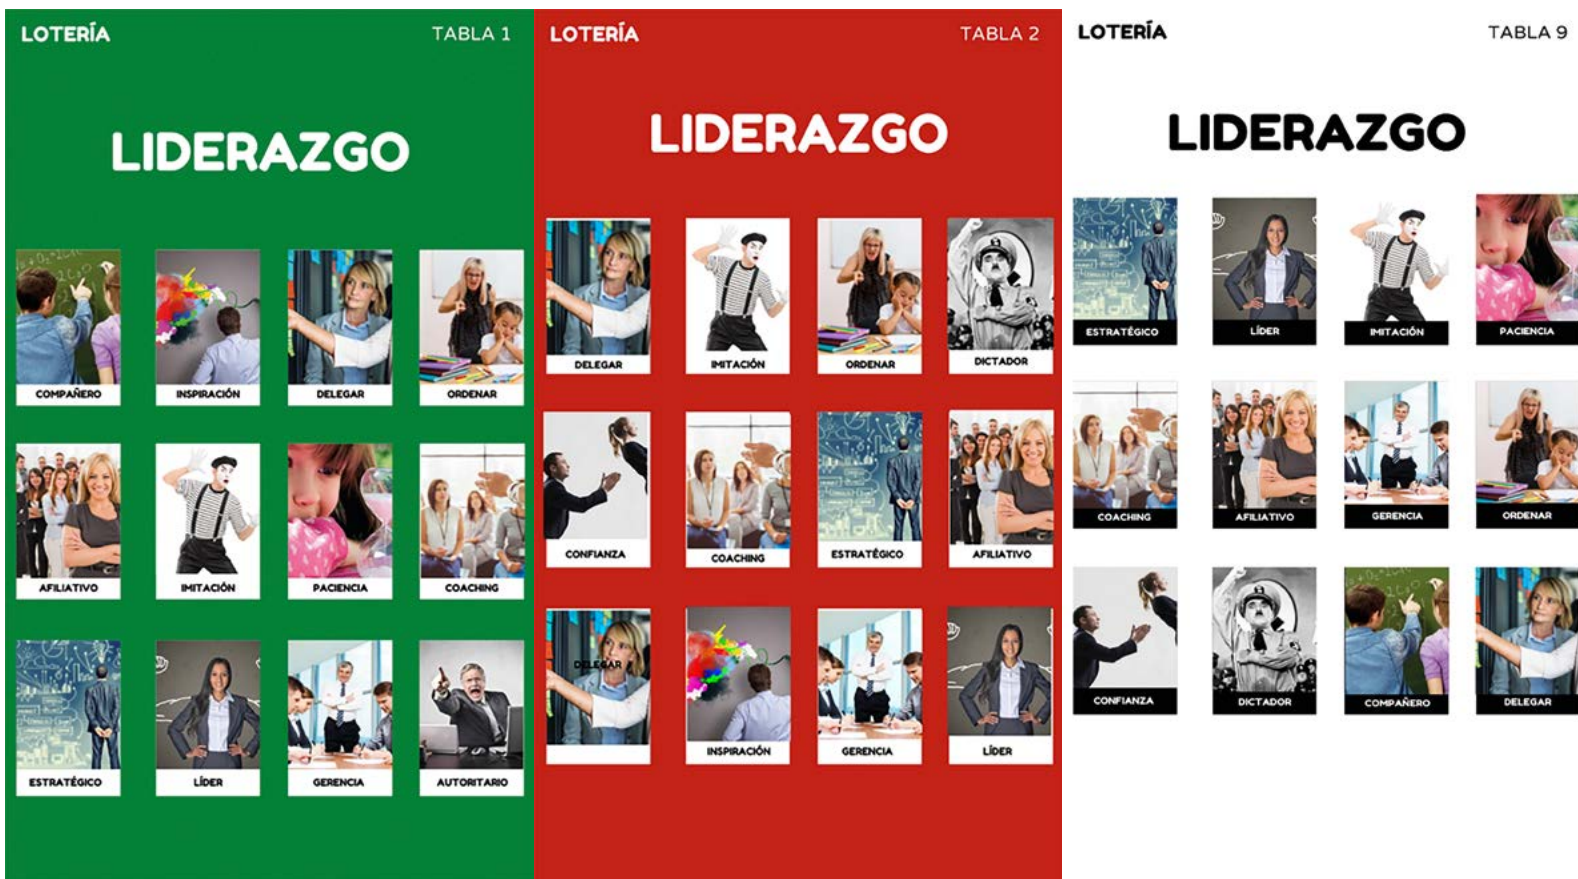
LOTERÍA TABLA 1

LIDERAZGO

COMPAÑERO
INSPIRACIÓN
DELEGAR
ORDENAR

AFILIATIVO
IMITACIÓN
PACIENCIA
COACHING

ESTRATÉGICO
LÍDER
GERENCIA
AUTORITARIO

LOTERÍA TABLA 2

LIDERAZGO

DELEGAR
IMITACIÓN
ORDENAR
DICTADOR

CONFIANZA
COACHING
ESTRATÉGICO
AFILIATIVO

DELEGAR
INSPIRACIÓN
GERENCIA
LÍDER

LOTERÍA TABLA 9

LIDERAZGO

ESTRATÉGICO
LÍDER
IMITACIÓN
PACIENCIA

COACHING
AFILIATIVO
GERENCIA
ORDENAR

CONFIANZA
DICTADOR
COMPAÑERO
DELEGAR